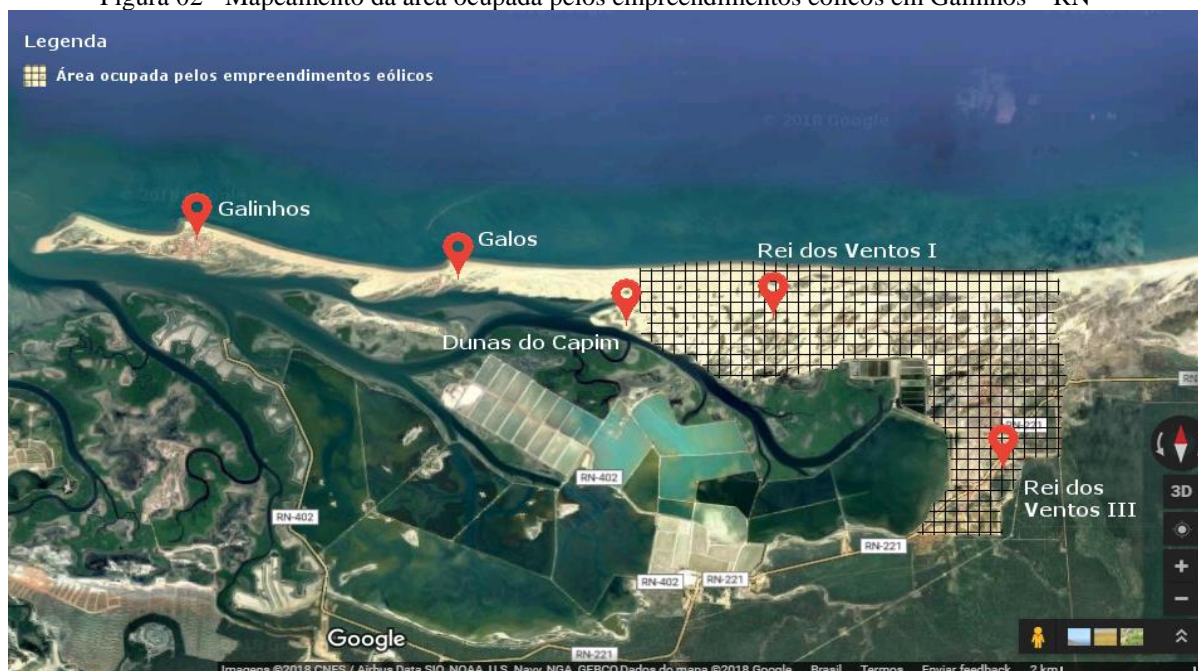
Figura 02 - Mapeamento da área ocupada pelos empreendimentos eólicos em Galinhos – RN

Legenda
Área ocupada pelos empreendimentos eólicos

© 2018 Google

Galinhos
Galos
Rei dos Ventos I
Dunas do Capim
Rei dos Ventos III

RN-402
RN-402
RN-402
RN-221
RN-221
RN-221
RN-221

3D
+
−

Google
Imagens ©2018 CNES / Airbus,Data SIO, NOAA, U.S. Navy, NGA, GEBCO,Dados do mapa ©2018 Google Brasil Termos Enviar feedback 2 km